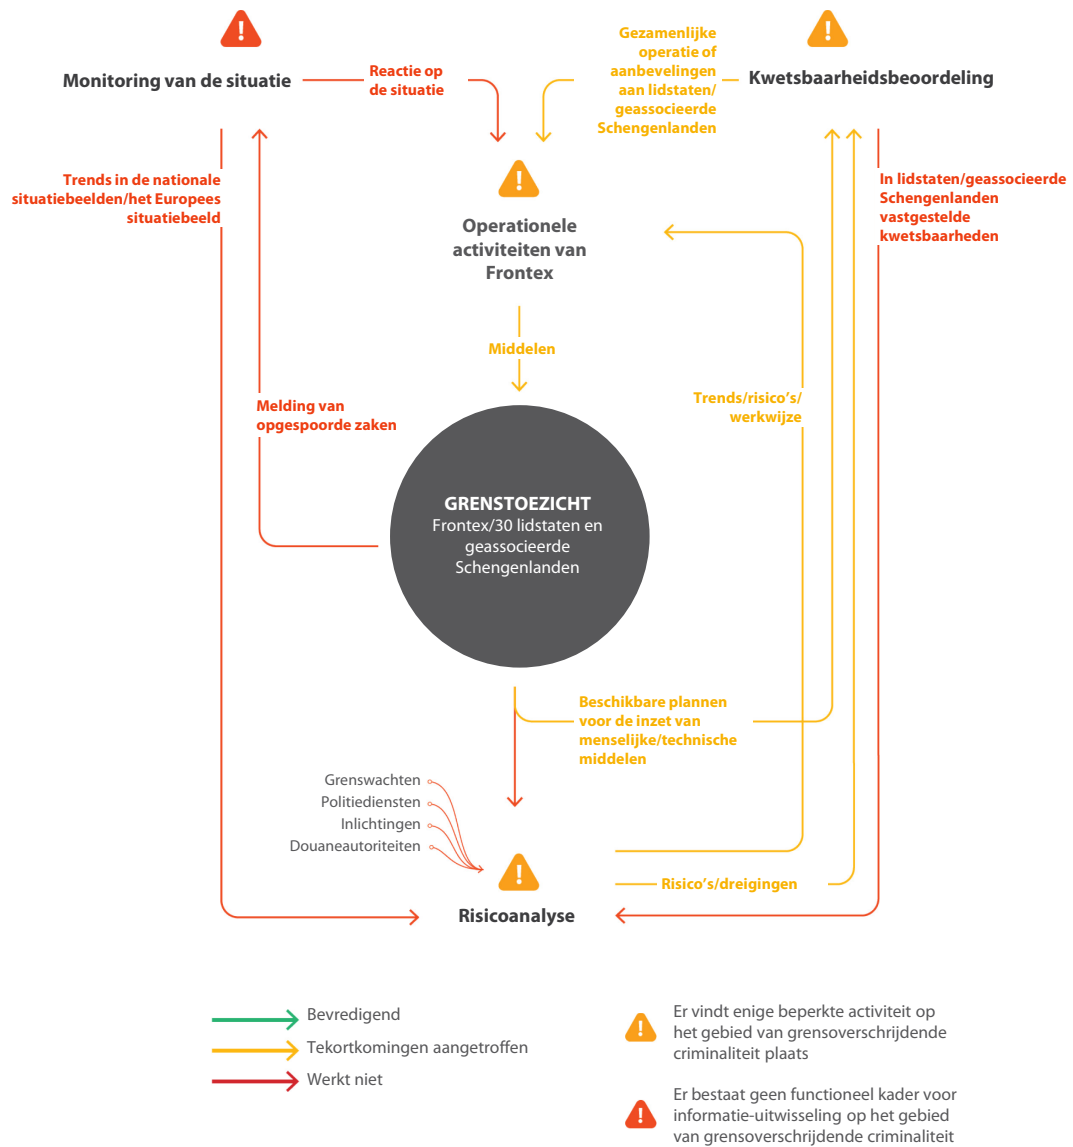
!

Monitoring van de situatie

Reactie op de situatie

Gezamenlijke operatie of aanbevelingen aan lidstaten/ geassocieerde Schengenlanden

!

Kwetsbaarheidsbeoordeling

Trends in de nationale situatiebeelden/het Europees situatiebeeld

!

Operationele activiteiten van Frontex

In lidstaten/geassocieerde Schengenlanden vastgestelde kwetsbaarheden

Middelen

Trends/risico's/ werkwijze

Melding van opgespoorde zaken

GRENSTOEZICHT
Frontex/30 lidstaten en geassocieerde Schengenlanden

Beschikbare plannen voor de inzet van menselijke/technische middelen

Grenswachten
Politiediensten
Inlichtingen
Douaneautoriteiten

!

Risico's/dreigingen

Risicoanalyse

Bevredigend
Tekortkomingen aangetroffen
Werkt niet

! Er vindt enige beperkte activiteit op het gebied van grensoverschrijdende criminaliteit plaats

! Er bestaat geen functioneel kader voor informatie-uitwisseling op het gebied van grensoverschrijdende criminaliteit